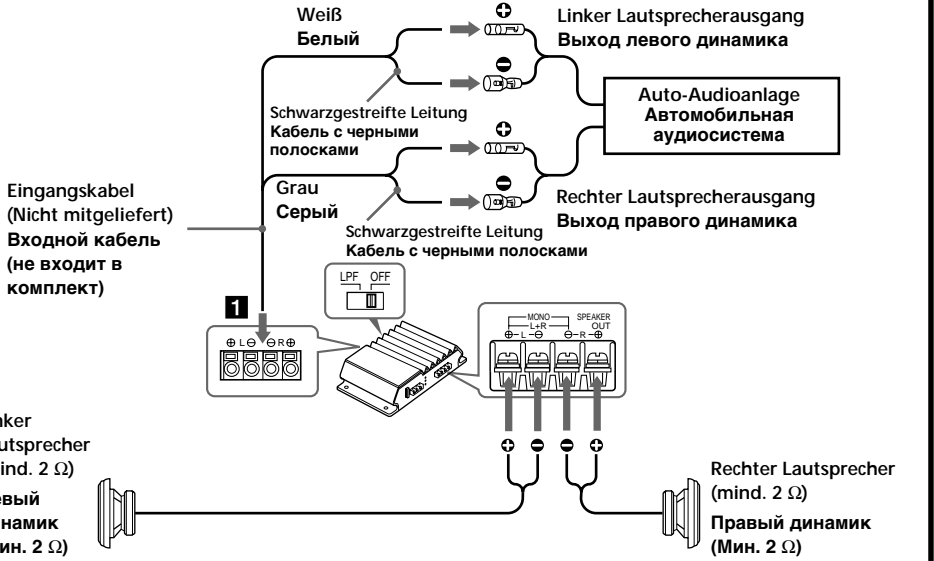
Weiß
Белый

Linker Lautsprecherausgang
Выход левого динамика

Schwarzgestreifte Leitung
Кабель с черными полосками

Auto-Audioanlage
Автомобильная аудиосистема

Eingangskabel (Nicht mitgeliefert)
Входной кабель (не входит в комплект)

Grau
Серый

Rechter Lautsprecherausgang
Выход правого динамика

Schwarzgestreifte Leitung
Кабель с черными полосками

LPF OFF

1

⊕ L ⊖ ⊖ R ⊕

MONO L+R SPEAKER OUT
⊕ L ⊖ ⊖ R ⊕

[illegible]nker
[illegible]utsprecher
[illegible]ind. 2 Ω)
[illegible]вый
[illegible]намик
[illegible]ин. 2 Ω)

Rechter Lautsprecher
(mind. 2 Ω)
Правый динамик
(Мин. 2 Ω)